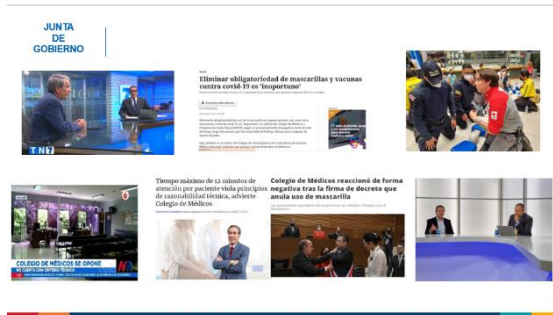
JUNTA DE GOBIERNO

TN7

Eliminar obligatoriedad de mascarillas y vacunas contra covid-19 es 'inoportuno'

COLEGIO DE MÉDICOS SE OPONE
NO CUENTA CON CRITERIO TÉCNICO

Tiempo máximo de 12 minutos de atención por paciente viola principios de razonabilidad técnica, advierte Colegio de Médicos

Colegio de Médicos reaccionó de forma negativa tras la firma de decreto que anula uso de mascarilla